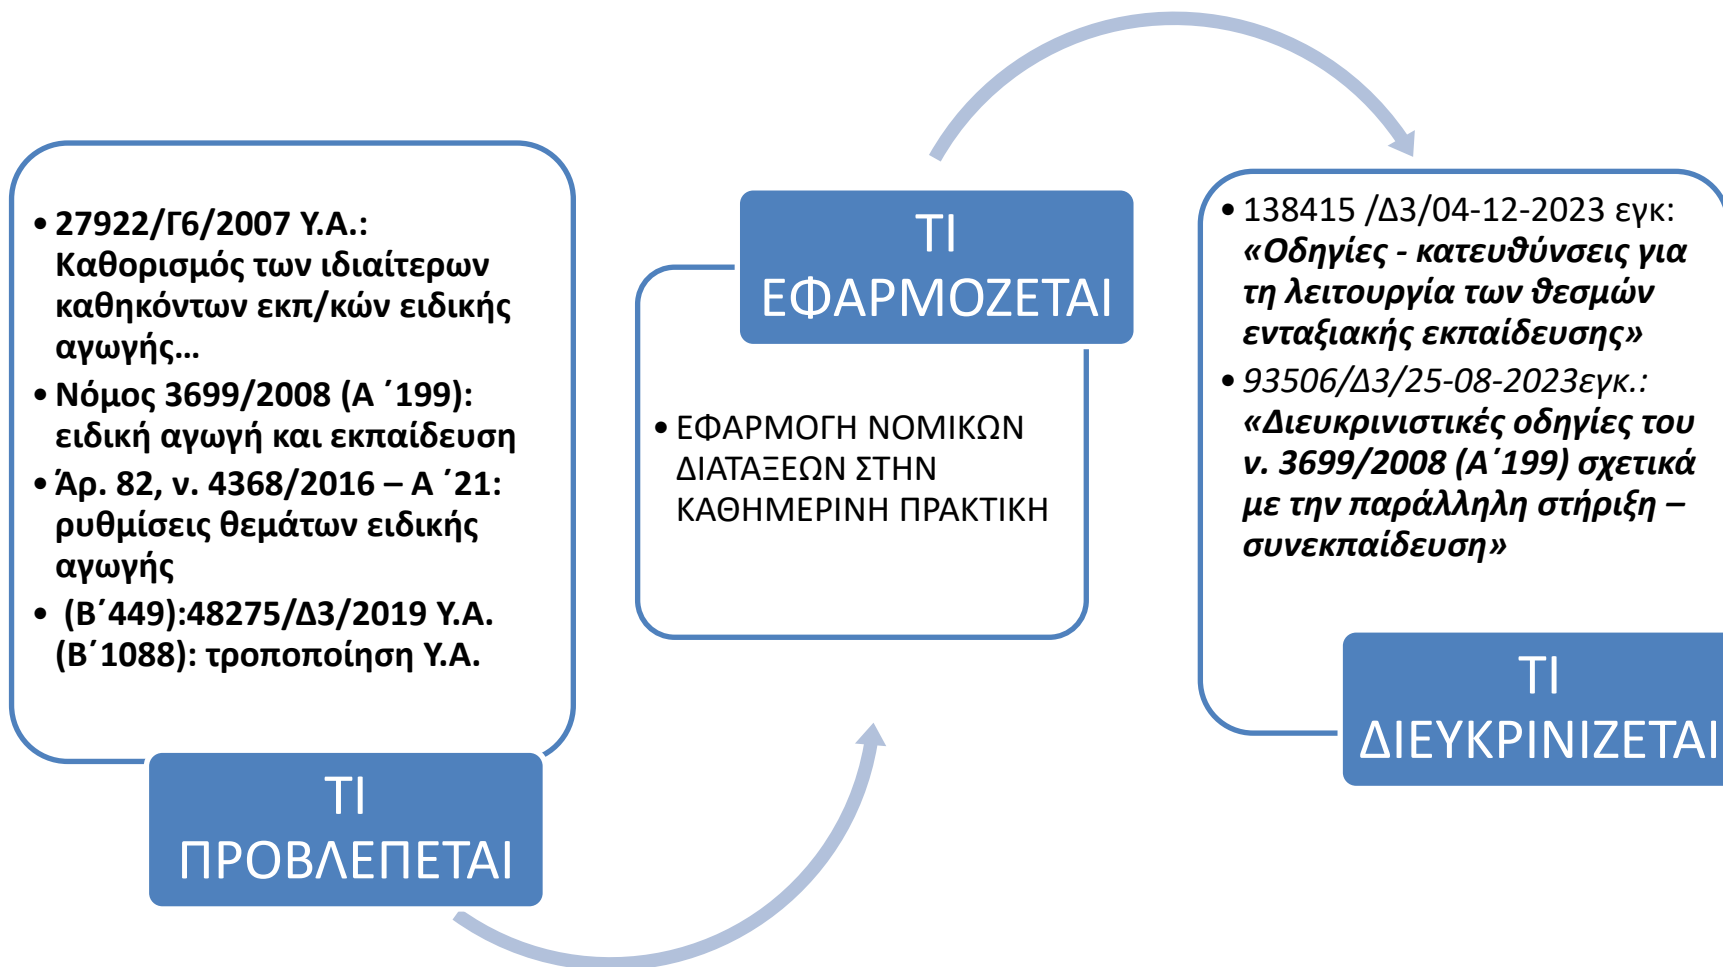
• 27922/Γ6/2007 Υ.Α.: Καθορισμός των ιδιαίτερων καθηκόντων εκπ/κών ειδικής αγωγής…
• Νόμος 3699/2008 (Α΄199): ειδική αγωγή και εκπαίδευση
• Άρ. 82, ν. 4368/2016 – Α΄21: ρυθμίσεις θεμάτων ειδικής αγωγής
• (Β΄449):48275/Δ3/2019 Υ.Α. (Β΄1088): τροποποίηση Υ.Α.

ΤΙ ΠΡΟΒΛΕΠΕΤΑΙ

ΤΙ ΕΦΑΡΜΟΖΕΤΑΙ

• ΕΦΑΡΜΟΓΗ ΝΟΜΙΚΩΝ ΔΙΑΤΑΞΕΩΝ ΣΤΗΝ ΚΑΘΗΜΕΡΙΝΗ ΠΡΑΚΤΙΚΗ

• 138415 /Δ3/04-12-2023 εγκ: «Οδηγίες - κατευθύνσεις για τη λειτουργία των θεσμών ενταξιακής εκπαίδευσης»
• 93506/Δ3/25-08-2023εγκ.: «Διευκρινιστικές οδηγίες του ν. 3699/2008 (Α΄199) σχετικά με την παράλληλη στήριξη – συνεκπαίδευση»

ΤΙ ΔΙΕΥΚΡΙΝΙΖΕΤΑΙ